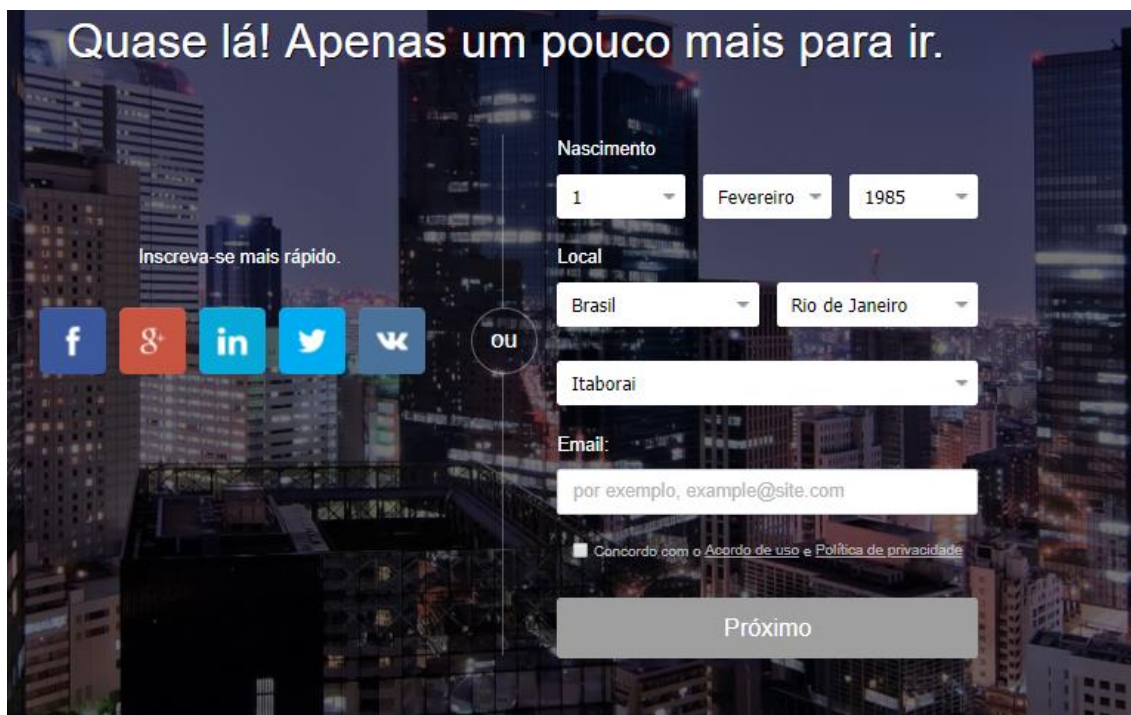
Quase lá! Apenas um pouco mais para ir.

Inscreva-se mais rápido.

f
8+
in
VK

ou

Nascimento
1
Fevereiro
1985

Local
Brasil
Rio de Janeiro
Itaborai

Email:
por exemplo, example@site.com

Concordo com o Acordo de uso e Política de privacidade

Próximo